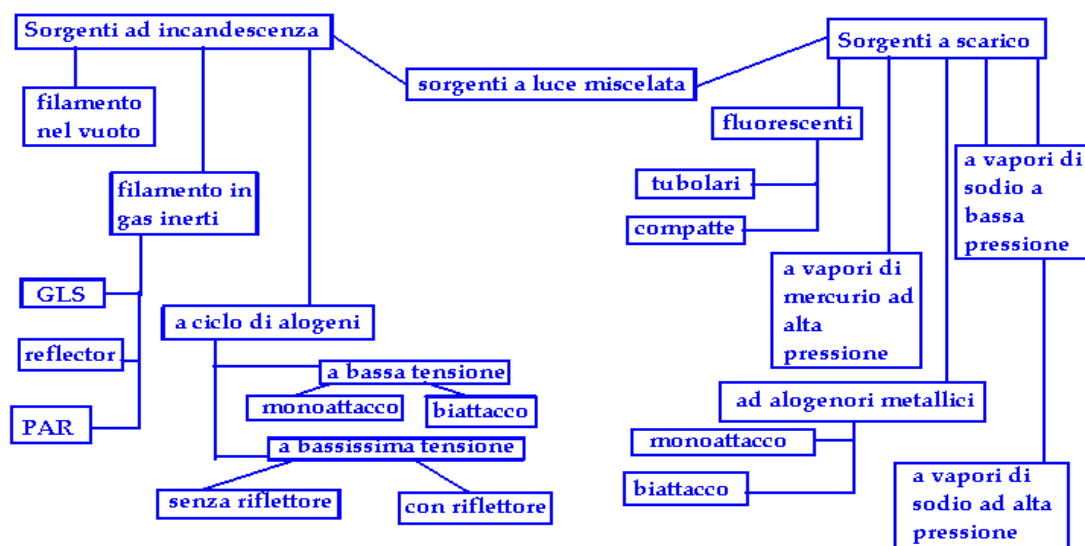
Sorgenti ad incandescenza

filamento nel vuoto

filamento in gas inerti

GLS

reflector

PAR

a ciclo di alogeni

a bassa tensione

monoattacco

biattacco

a bassissima tensione

senza riflettore

con riflettore

sorgenti a luce miscelata

Sorgenti a scarico

fluorescenti

tubolari

compatte

a vapori di mercurio ad alta pressione

a vapori di sodio a bassa pressione

ad alogenori metallici

monoattacco

biattacco

a vapori di sodio ad alta pressione